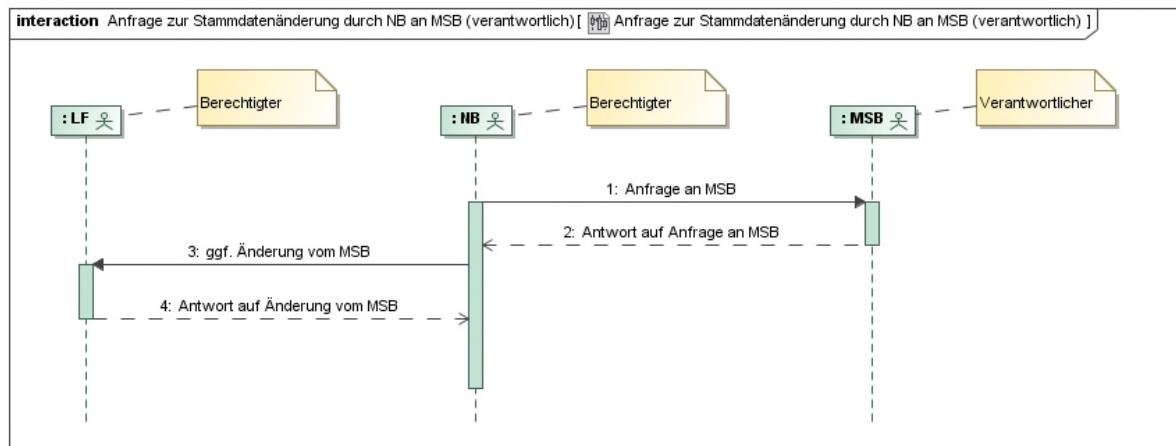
interaction Anfrage zur Stammdatenänderung durch NB an MSB (verantwortlich) [ Anfrage zur Stammdatenänderung durch NB an MSB (verantwortlich) ]

: LF

Berechtigter

: NB

Berechtigter

: MSB

Verantwortlicher

1: Anfrage an MSB

2: Antwort auf Anfrage an MSB

3: ggf. Änderung vom MSB

4: Antwort auf Änderung vom MSB